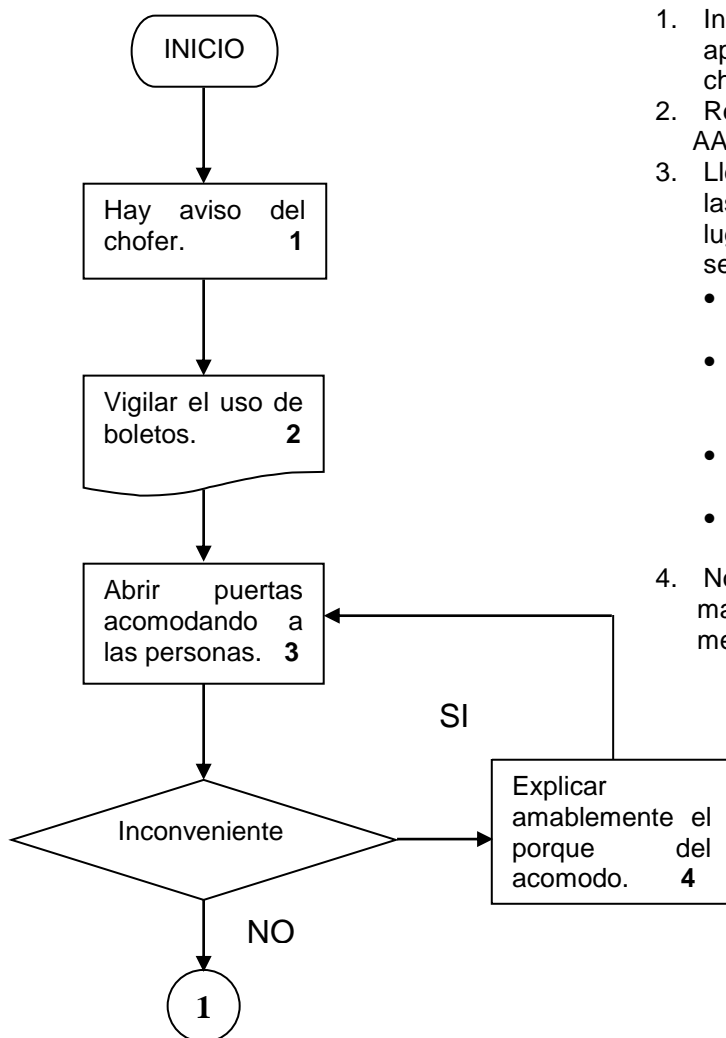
INICIO

Hay aviso del chofer. **1**

Vigilar el uso de boletos. **2**

Abrir puertas acomodando a las personas. **3**

Inconveniente

SI

NO

Explicar amablemente el porque del acomodo. **4**

1

1. In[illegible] ap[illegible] ch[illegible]
2. Re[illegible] AA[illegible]
3. Ll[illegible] las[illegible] lug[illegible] se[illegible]
•
•
•
•
4. No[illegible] ma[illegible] me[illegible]